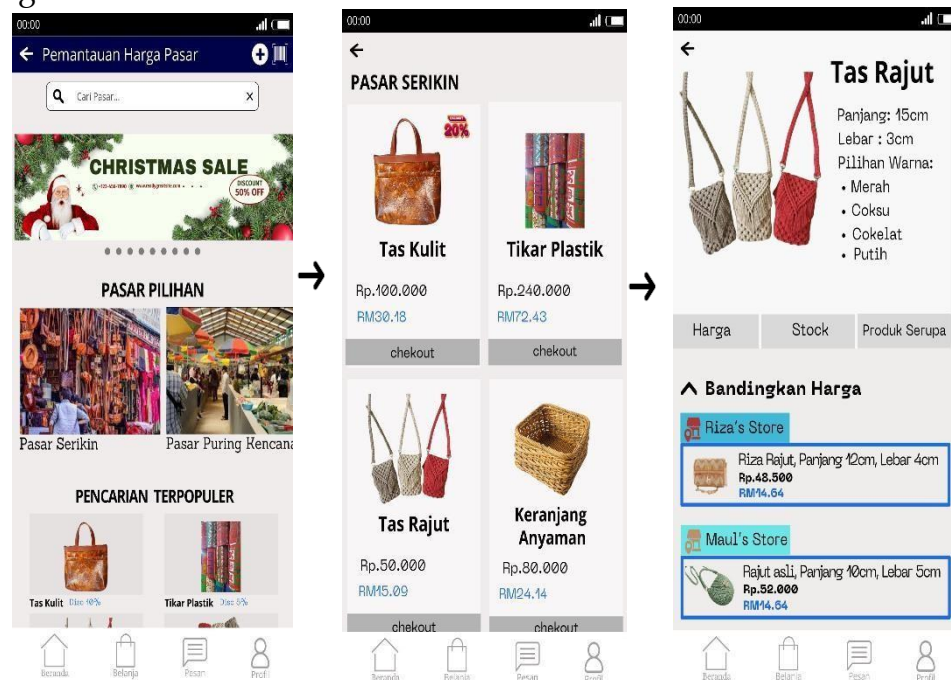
00:00

Pemantauan Harga Pasar

Cari Pasar... x

CHRISTMAS SALE

DISCOUNT 50% OFF

PASAR PILIHAN

Pasar Serikin

Pasar Puring Kencana

PENCARIAN TERPOPULER

Tas Kulit Disc 40%

Tikar Plastik Disc 5%

Beranda Belanja Pesan Profil

00:00

PASAR SERIKIN

20%

Tas Kulit

Rp.100.000

RM30.18

chekout

Tikar Plastik

Rp.240.000

RM72.43

chekout

Tas Rajut

Rp.50.000

RM15.09

chekout

Keranjang Anyaman

Rp.80.000

RM24.14

chekout

Beranda Belanja Pesan Profil

00:00

Tas Rajut

Panjang: 15cm

Lebar : 3cm

Pilihan Warna:

• Merah

• Coksu

• Cokelat

• Putih

Harga

Stock

Produk Serupa

Bandingkan Harga

Riza's Store

Riza Rajut, Panjang 12cm, Lebar 4cm

Rp.48.500

RM14.64

Maul's Store

Rajut asli, Panjang 10cm, Lebar 5cm

Rp.52.000

RM14.64

Beranda Belanja Pesan Profil